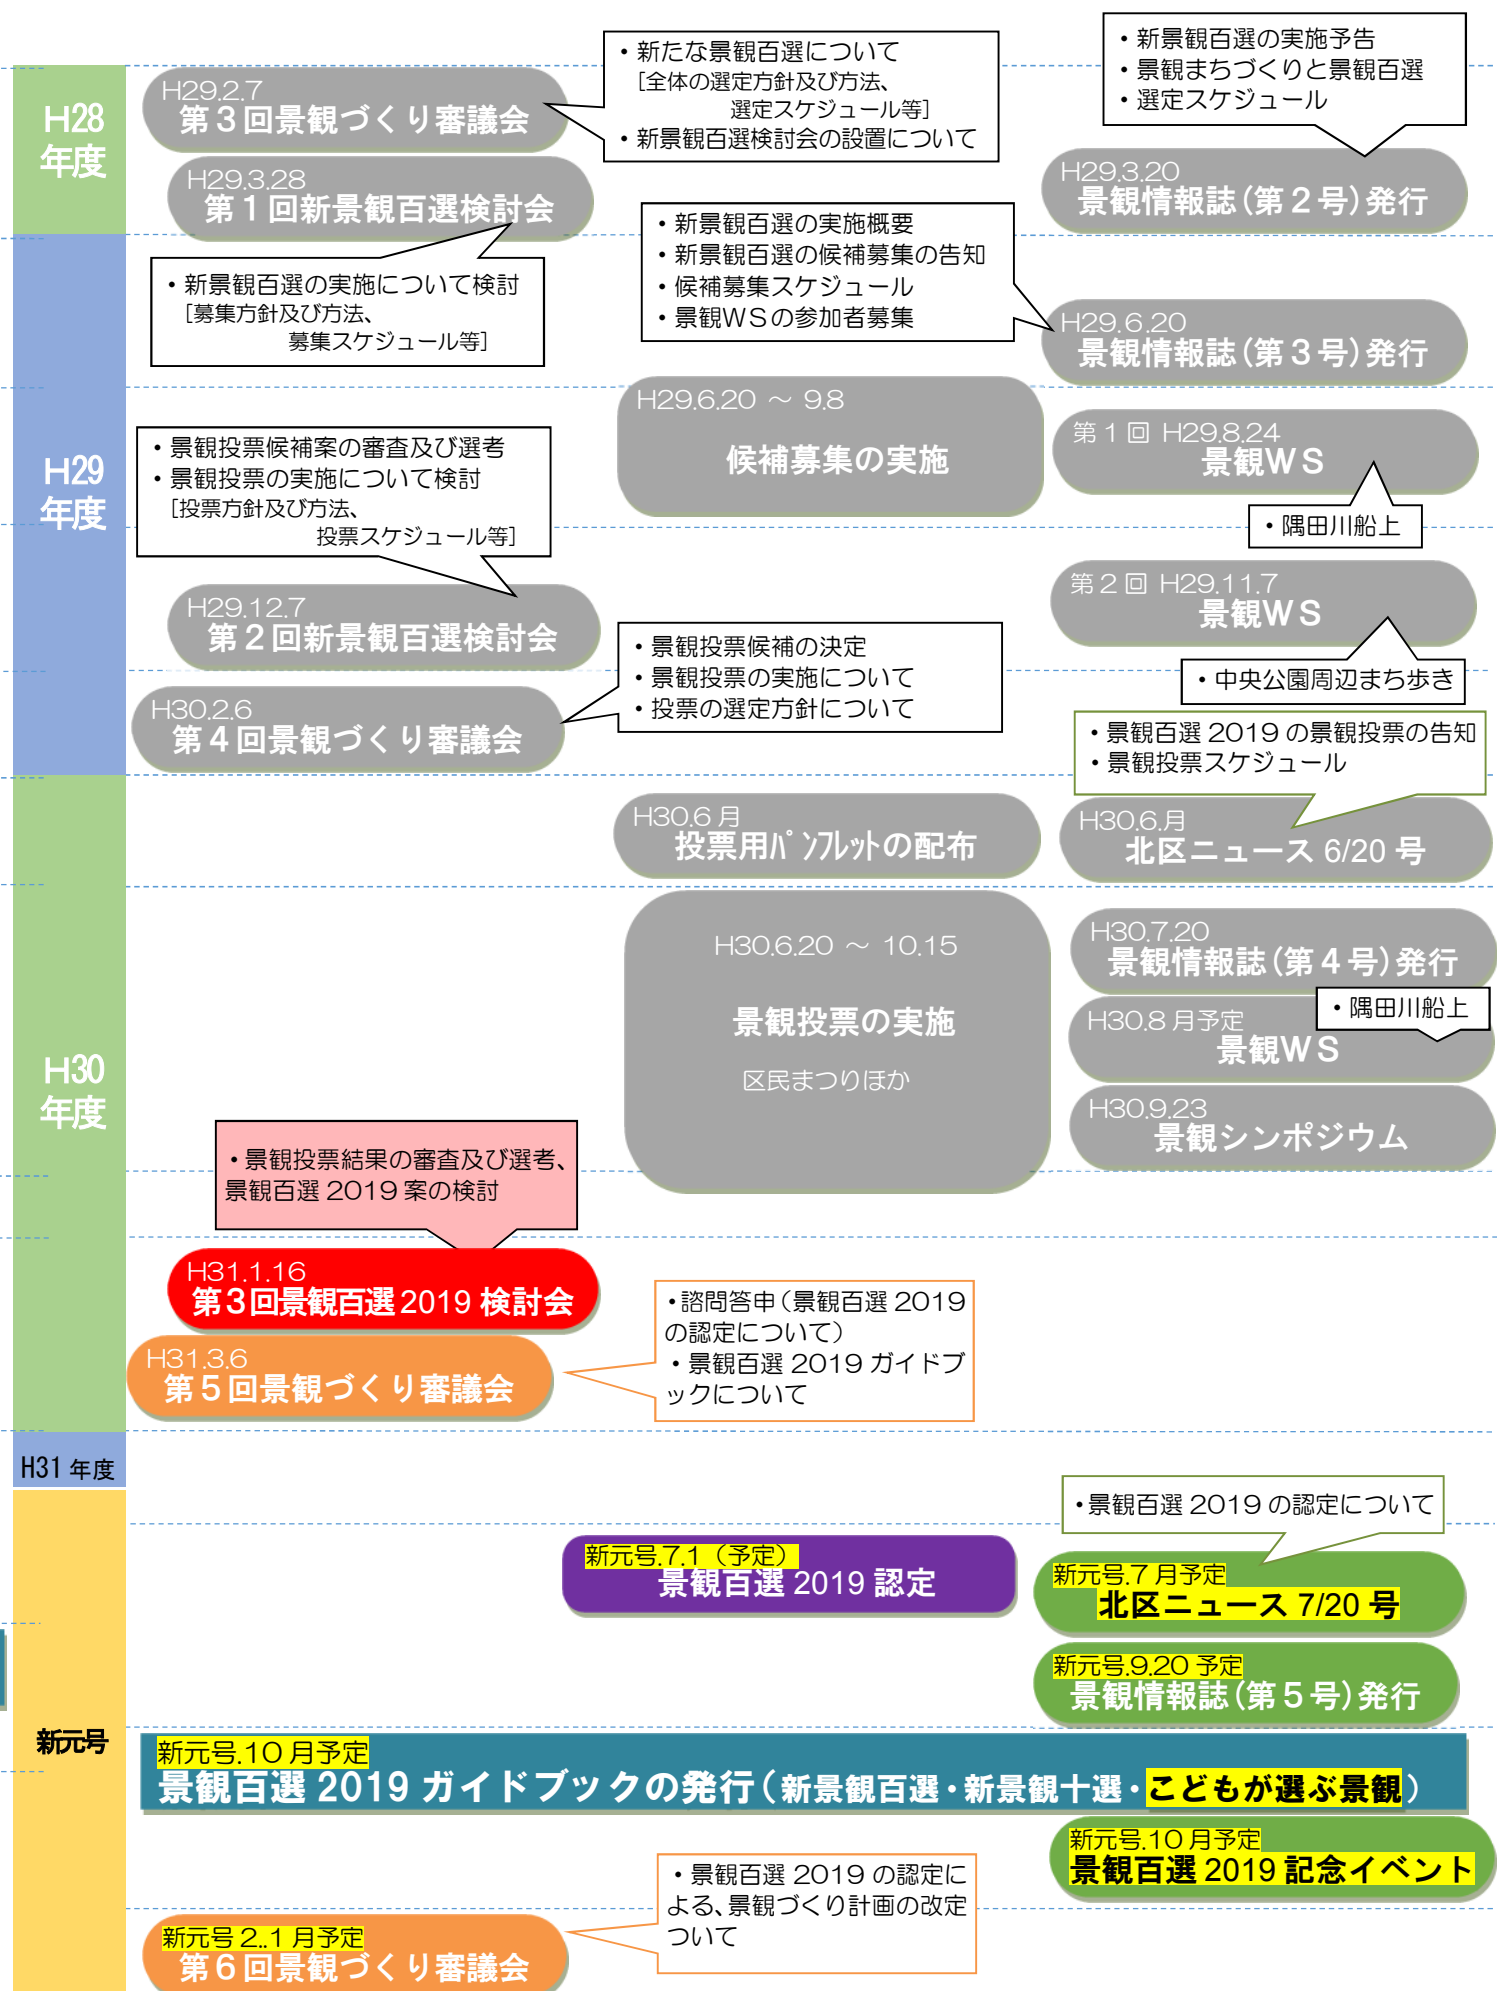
H28
年度

H29.2.7
第３回景観づくり審議会

・新たな景観百選について
［全体の選定方針及び方法、
選定スケジュール等］
・新景観百選検討会の設置について

・新景観百選の実施予告
・景観まちづくりと景観百選
・選定スケジュール

H29.3.28
第１回新景観百選検討会

H29.3.20
景観情報誌（第２号）発行

・新景観百選の実施概要
・新景観百選の候補募集の告知
・候補募集スケジュール
・景観ＷＳの参加者募集

・新景観百選の実施について検討
［募集方針及び方法、
募集スケジュール等］

H29.6.20
景観情報誌（第３号）発行

H29
年度

H29.6.20 ～ 9.8
候補募集の実施

第１回 H29.8.24
景観ＷＳ

・景観投票候補案の審査及び選考
・景観投票の実施について検討
［投票方針及び方法、
投票スケジュール等］

・隅田川船上

第２回 H29.11.7
景観ＷＳ

H29.12.7
第２回新景観百選検討会

・景観投票候補の決定
・景観投票の実施について
・投票の選定方針について

・中央公園周辺まち歩き

H30.2.6
第４回景観づくり審議会

・景観百選 2019 の景観投票の告知
・景観投票スケジュール

H30.6 月
投票用パンフレットの配布

H30.6 月
北区ニュース 6/20 号

H30
年度

H30.6.20 ～ 10.15
景観投票の実施
区民まつりほか

H30.7.20
景観情報誌（第４号）発行

・隅田川船上

H30.8 月予定
景観ＷＳ

H30.9.23
景観シンポジウム

・景観投票結果の審査及び選考、景観百選 2019 案の検討

H31.1.16
第３回景観百選 2019 検討会

・諮問答申（景観百選 2019 の認定について）
・景観百選 2019 ガイドブックについて

H31.3.6
第５回景観づくり審議会

H31 年度

・景観百選 2019 の認定について

新元号.7.1 （予定）
景観百選 2019 認定

新元号.7 月予定
北区ニュース 7/20 号

新元号.9.20 予定
景観情報誌（第５号）発行

新元号

新元号.10 月予定
景観百選 2019 ガイドブックの発行（新景観百選・新景観十選・こどもが選ぶ景観）

新元号.10 月予定
景観百選 2019 記念イベント

・景観百選 2019 の認定による、景観づくり計画の改定ついて

新元号 2..1 月予定
第６回景観づくり審議会